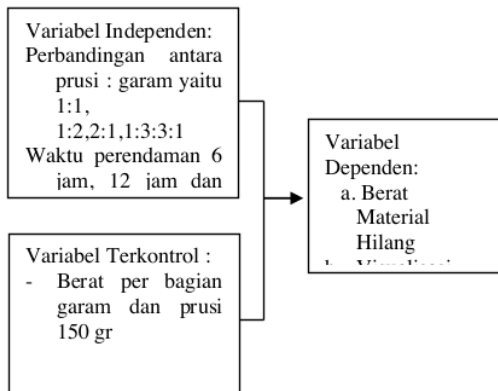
Variabel Independen:
Perbandingan antara prusi : garam yaitu 1:1, 1:2,2:1,1:3:3:1
Waktu perendaman 6 jam, 12 jam dan

Variabel Terkontrol :
- Berat per bagian garam dan prusi 150 gr

Variabel Dependen:
a. Berat Material Hilang
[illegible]